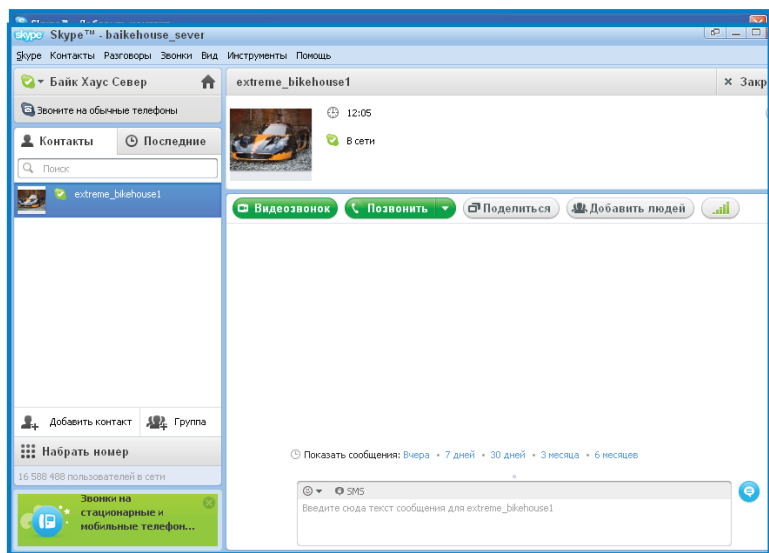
Skype™ - baikehouse_sever

Skype Контакты Разговоры Звонки Вид Инструменты Помощь

Байк Хаус Север

Звоните на обычные телефоны

Контакты

Последние

Поиск

extreme_bikehouse1

Добавить контакт

Группа

Набрать номер

16 588 488 пользователей в сети

Звонки на стационарные и мобильные телефон...

extreme_bikehouse1

Закр

12:05

В сети

Видеозвонок

Позвонить

Поделиться

Добавить людей

Показать сообщения: Вчера • 7 дней • 30 дней • 3 месяца • 6 месяцев

SMS

Введите сюда текст сообщения для extreme_bikehouse1